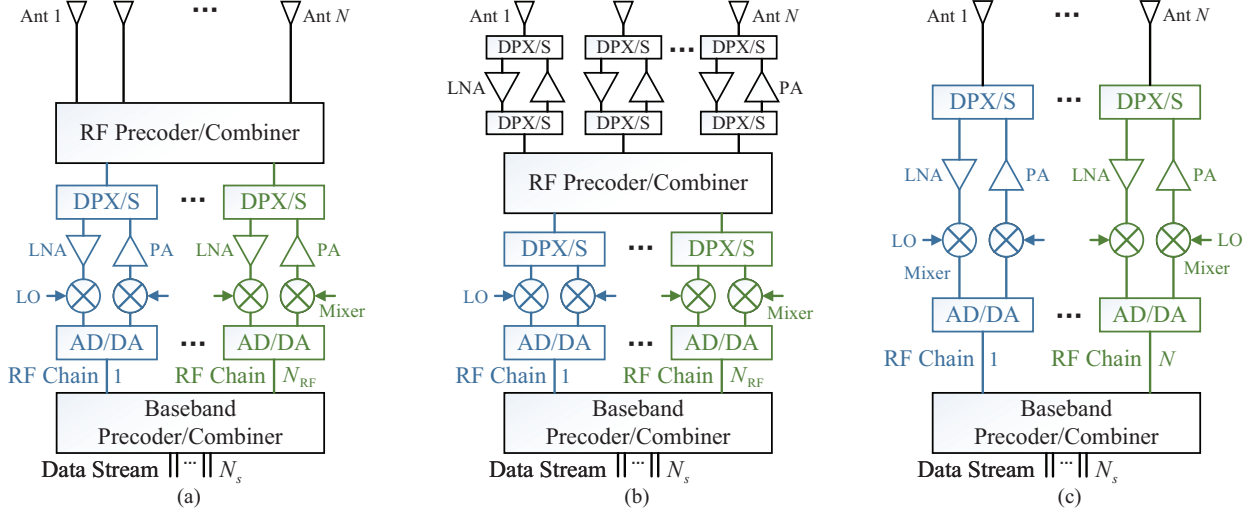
Ant 1 ··· Ant $N$

RF Precoder/Combiner

DPX/S ··· DPX/S

LNA PA LNA PA

LO Mixer

AD/DA ··· AD/DA

RF Chain 1 RF Chain $N_{\text{RF}}$

Baseband Precoder/Combiner

Data Stream ··· $N_s$

(a)

Ant 1 Ant $N$

DPX/S DPX/S ··· DPX/S

LNA PA

DPX/S DPX/S DPX/S

RF Precoder/Combiner

DPX/S ··· DPX/S

LO Mixer

AD/DA ··· AD/DA

RF Chain 1 RF Chain $N_{\text{RF}}$

Baseband Precoder/Combiner

Data Stream ··· $N_s$

(b)

Ant 1 ··· Ant $N$

DPX/S ··· DPX/S

LNA PA LNA PA

LO LO

Mixer Mixer

AD/DA ··· AD/DA

RF Chain 1 RF Chain $N$

Baseband Precoder/Combiner

Data Stream ··· $N_s$

(c)